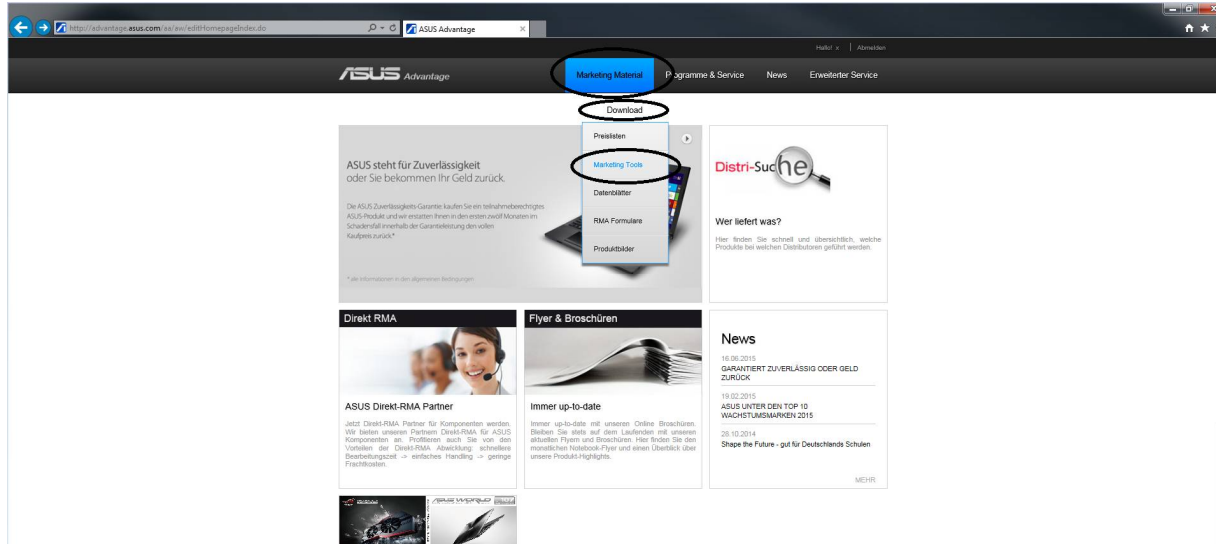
http://advantage.asus.com/aa/aw/editHomepageIndex.do

ASUS Advantage

Hallo! x | Abmelden

ASUS Advantage

Marketing Material | Programme & Service | News | Erweiterter Service

Download

Preislisten

Marketing Tools

Datenblätter

RMA Formulare

Produktbilder

ASUS steht für Zuverlässigkeit oder Sie bekommen Ihr Geld zurück.

Die ASUS Zuverlässigkeits-Garantie kaufen Sie ein teilnahmeberechtigtes ASUS-Produkt und wir erstatten Ihnen in den ersten zwölf Monaten im Schadensfall innerhalb der Garantieleistung den vollen Kaufpreis zurück*

* alle Informationen in den allgemeinen Bedingungen

Distri-Suche

Wer liefert was?

Hier finden Sie schnell und übersichtlich, welche Produkte bei welchen Distributoren geführt werden.

Direkt RMA

ASUS Direkt-RMA Partner

Jetzt Direkt-RMA Partner für Komponenten werden. Wir bieten unseren Partnern Direkt-RMA für ASUS Komponenten an. Profitieren auch Sie von den Vorteilen der Direkt-RMA Abwicklung: schnellere Bearbeitungszeit -> einfaches Handling -> geringe Frachtkosten.

Flyer & Broschüren

Immer up-to-date

Immer up-to-date mit unseren Online Broschüren. Bleiben Sie stets auf dem Laufenden mit unseren aktuellen Flyern und Broschüren. Hier finden Sie den monatlichen Notebook-Flyer und einen Überblick über unsere Produkt-Highlights.

News

16.06.2015
GARANTIERT ZUVERLÄSSIG ODER GELD ZURÜCK

19.02.2015
ASUS UNTER DEN TOP 10 WACHSTUMSMARKEN 2015

28.10.2014
Shape the Future - gut für Deutschlands Schulen

MEHR

ASUS WORLD